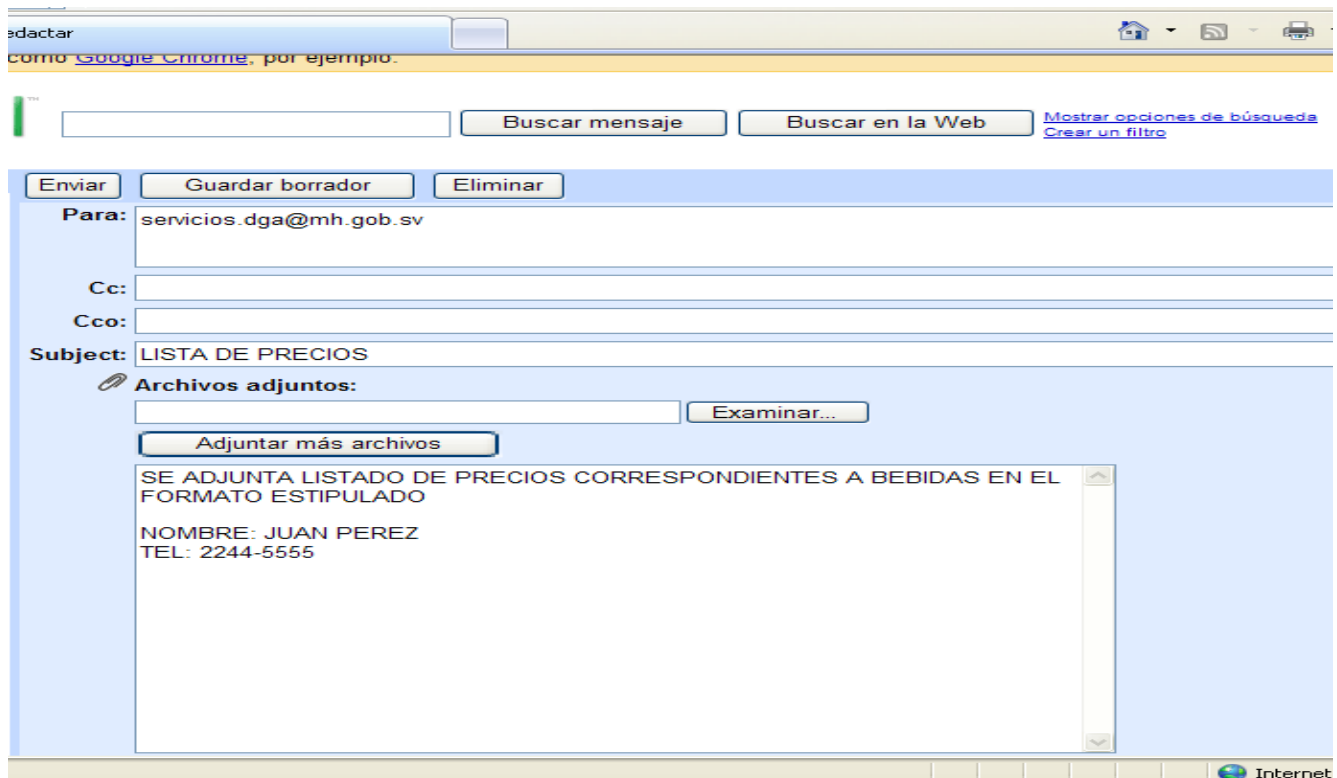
edactar

como Google Chrome, por ejemplo.

Buscar mensaje
Buscar en la Web
Mostrar opciones de búsqueda
Crear un filtro

Enviar
Guardar borrador
Eliminar

Para: servicios.dga@mh.gob.sv

Cc:

Cco:

Subject: LISTA DE PRECIOS

Archivos adjuntos:

Examinar...

Adjuntar más archivos

SE ADJUNTA LISTADO DE PRECIOS CORRESPONDIENTES A BEBIDAS EN EL FORMATO ESTIPULADO

NOMBRE: JUAN PEREZ
TEL: 2244-5555

Internet